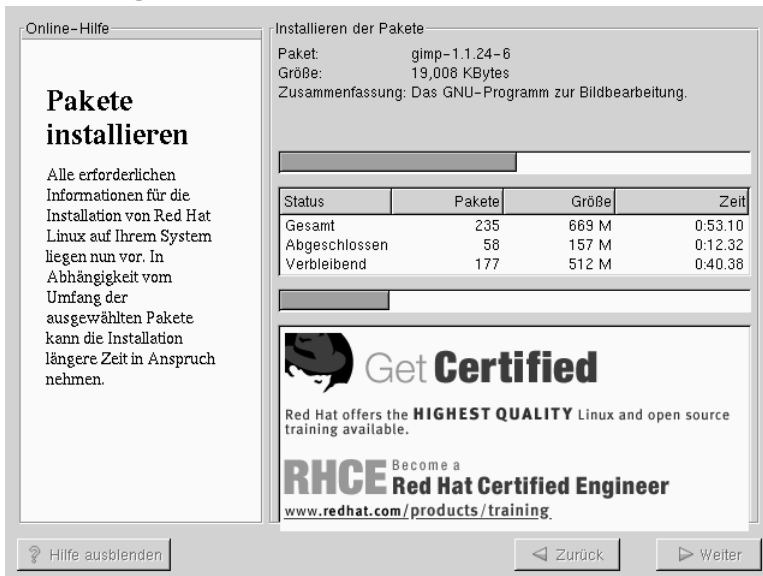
Online-Hilfe

Pakete installieren

Alle erforderlichen Informationen für die Installation von Red Hat Linux auf Ihrem System liegen nun vor. In Abhängigkeit vom Umfang der ausgewählten Pakete kann die Installation längere Zeit in Anspruch nehmen.

Installieren der Pakete

Paket: gimp-1.1.24-6
Größe: 19,008 KBytes
Zusammenfassung: Das GNU-Programm zur Bildbearbeitung.

| Status | Pakete | Größe | Zeit |
|---|---|---|---|
| Gesamt | 235 | 669 M | 0:53.10 |
| Abgeschlossen | 58 | 157 M | 0:12.32 |
| Verbleibend | 177 | 512 M | 0:40.38 |

Get Certified

Red Hat offers the HIGHEST QUALITY Linux and open source training available.

RHCE Become a Red Hat Certified Engineer

www.redhat.com/products/training

Hilfe ausblenden

Zurück

Weiter